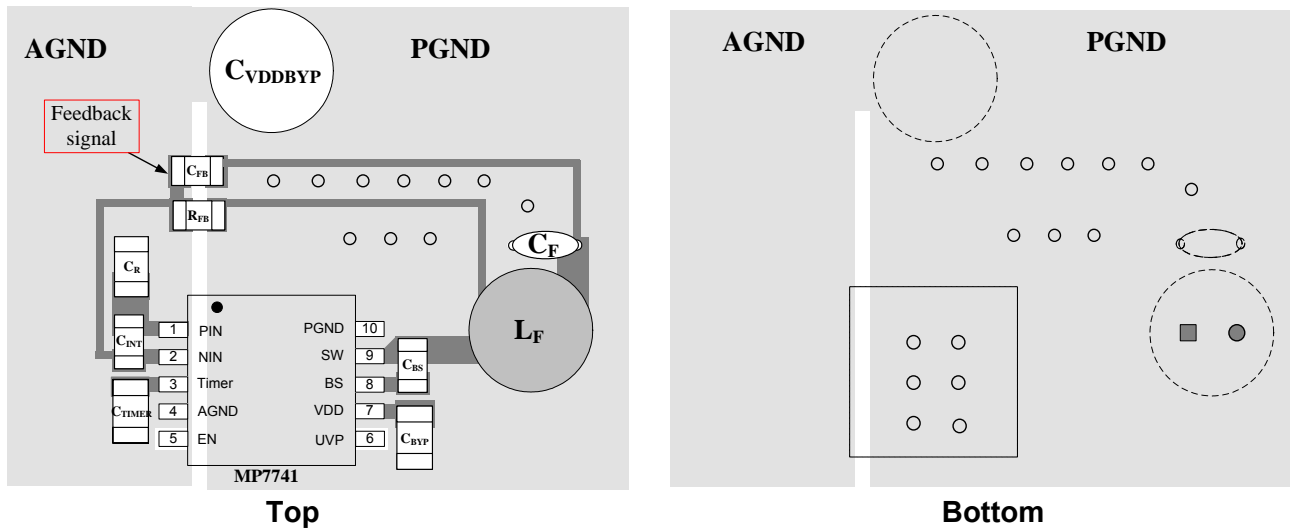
AGND

$C_{VDDBYP}$

PGND

Feedback signal

$C_{FB}$

$R_{FB}$

$C_F$

$C_R$

$L_F$

$C_{INT}$

$C_{TIMER}$

$C_{BS}$

$C_{BYP}$

1 PIN
2 NIN
3 Timer
4 AGND
5 EN

PGND 10
SW 9
BS 8
VDD 7
UVP 6

MP7741

Top

AGND

PGND

Bottom